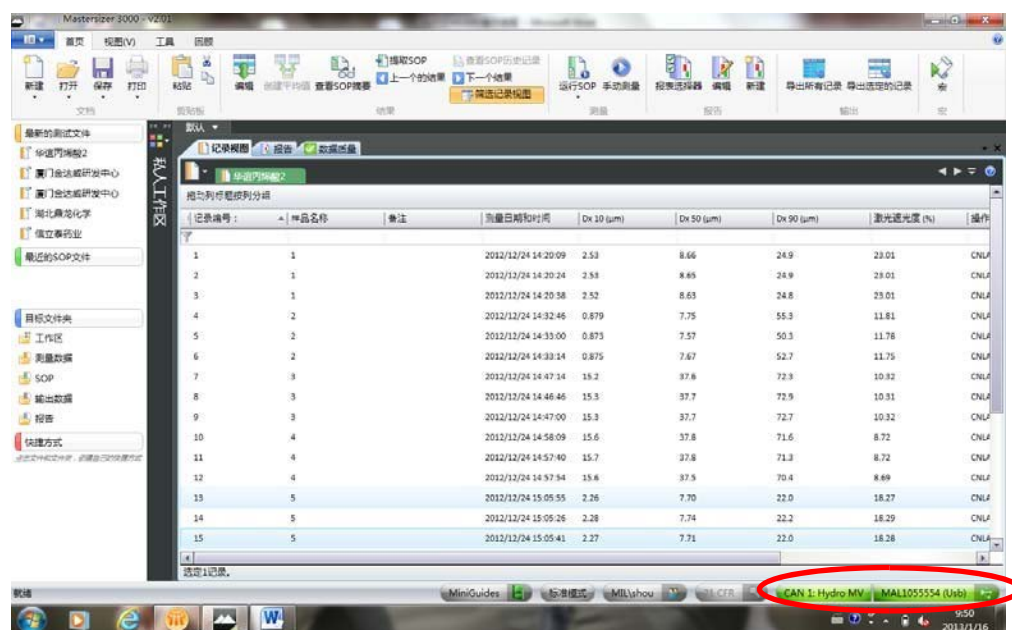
Mastersizer 3000 - V2.01

首页 视图(V) 工具 帮助

新建 打开 保存 打印
文档
粘贴
剪贴板
编辑 创建平均值 查看SOP摘要 提取SOP 上一个的结果 下一个结果 查看SOP历史记录 筛选记录视图
结果
运行SOP 手动测量
测量
报表选择器 编辑 新建
报告
导出所有记录 导出选定的记录
输出
宏
宏

最新的测试文件
华谊丙烯酸2
厦门金达威研发中心
厦门金达威研发中心
湖北晨龙化学
信立泰药业
最近的SOP文件

目标文件夹
工作区
测量数据
SOP
输出数据
报告
快捷方式

私人工作区

默认

记录视图 报告 数据质量

华谊丙烯酸2

拖动列标题按列分组

| 记录编号 | 样品名称 | 备注 | 测量日期和时间 | Dx 10 (µm) | Dx 50 (µm) | Dx 90 (µm) | 激光遮光度 (%) | 操作 |
|---|---|---|---|---|---|---|---|---|
| 1 | 1 | | 2012/12/24 14:20:09 | 2.53 | 8.66 | 24.9 | 23.01 | CNL |
| 2 | 1 | | 2012/12/24 14:20:24 | 2.53 | 8.65 | 24.9 | 23.01 | CNL |
| 3 | 1 | | 2012/12/24 14:20:38 | 2.52 | 8.63 | 24.8 | 23.01 | CNL |
| 4 | 2 | | 2012/12/24 14:32:46 | 0.879 | 7.75 | 55.3 | 11.81 | CNL |
| 5 | 2 | | 2012/12/24 14:33:00 | 0.873 | 7.57 | 50.3 | 11.78 | CNL |
| 6 | 2 | | 2012/12/24 14:33:14 | 0.875 | 7.67 | 52.7 | 11.75 | CNL |
| 7 | 3 | | 2012/12/24 14:47:14 | 15.2 | 37.6 | 72.3 | 10.32 | CNL |
| 8 | 3 | | 2012/12/24 14:46:46 | 15.3 | 37.7 | 72.9 | 10.31 | CNL |
| 9 | 3 | | 2012/12/24 14:47:00 | 15.3 | 37.7 | 72.7 | 10.32 | CNL |
| 10 | 4 | | 2012/12/24 14:58:09 | 15.6 | 37.8 | 71.6 | 8.72 | CNL |
| 11 | 4 | | 2012/12/24 14:57:40 | 15.7 | 37.8 | 71.3 | 8.72 | CNL |
| 12 | 4 | | 2012/12/24 14:57:54 | 15.6 | 37.5 | 70.4 | 8.69 | CNL |
| 13 | 5 | | 2012/12/24 15:05:55 | 2.26 | 7.70 | 22.0 | 18.27 | CNL |
| 14 | 5 | | 2012/12/24 15:05:26 | 2.28 | 7.74 | 22.2 | 18.29 | CNL |
| 15 | 5 | | 2012/12/24 15:05:41 | 2.27 | 7.71 | 22.0 | 18.28 | CNL |

选定1记录。

就绪 MiniGuides 标准模式 MIL\shou CFR CAN 1: Hydro MV MAL1055554 (Usb)

9:50
2013/1/16